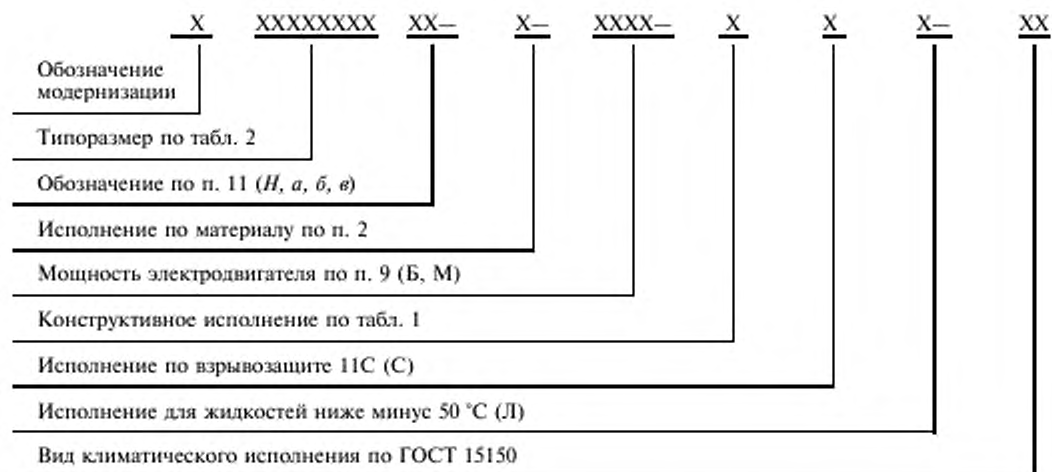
X XXXXXXXX XX– X– XXXX– X X X– XX

Обозначение модернизации

Типоразмер по табл. 2

Обозначение по п. 11 (*Н, а, б, в*)

Исполнение по материалу по п. 2

Мощность электродвигателя по п. 9 (Б, М)

Конструктивное исполнение по табл. 1

Исполнение по взрывозащите 11С (С)

Исполнение для жидкостей ниже минус 50 °С (Л)

Вид климатического исполнения по ГОСТ 15150